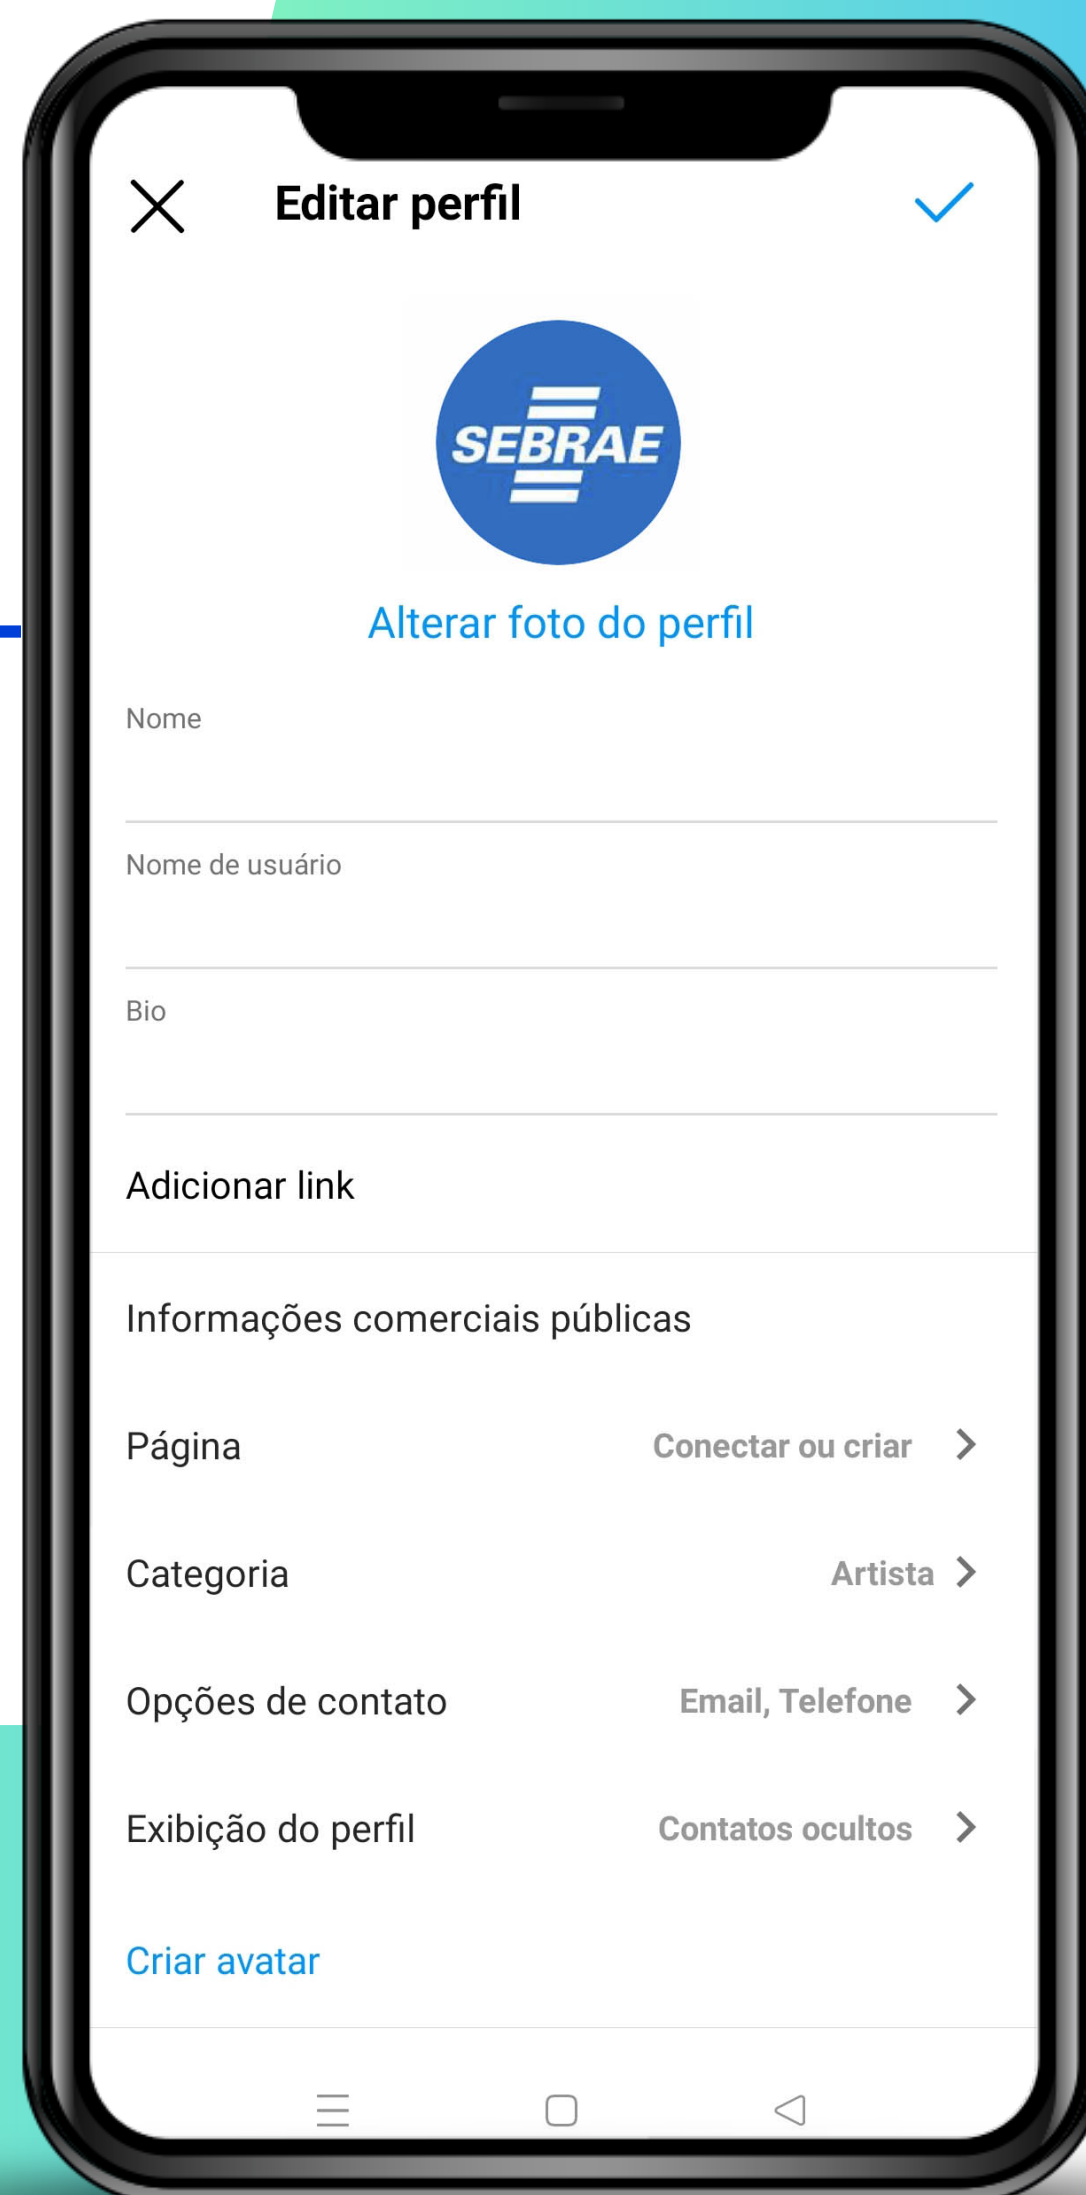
Editar perfil

SEBRAE

Alterar foto do perfil

Nome

Nome de usuário

Bio

Adicionar link

Informações comerciais públicas

Página Conectar ou criar

Categoria Artista

Opções de contato Email, Telefone

Exibição do perfil Contatos ocultos

Criar avatar